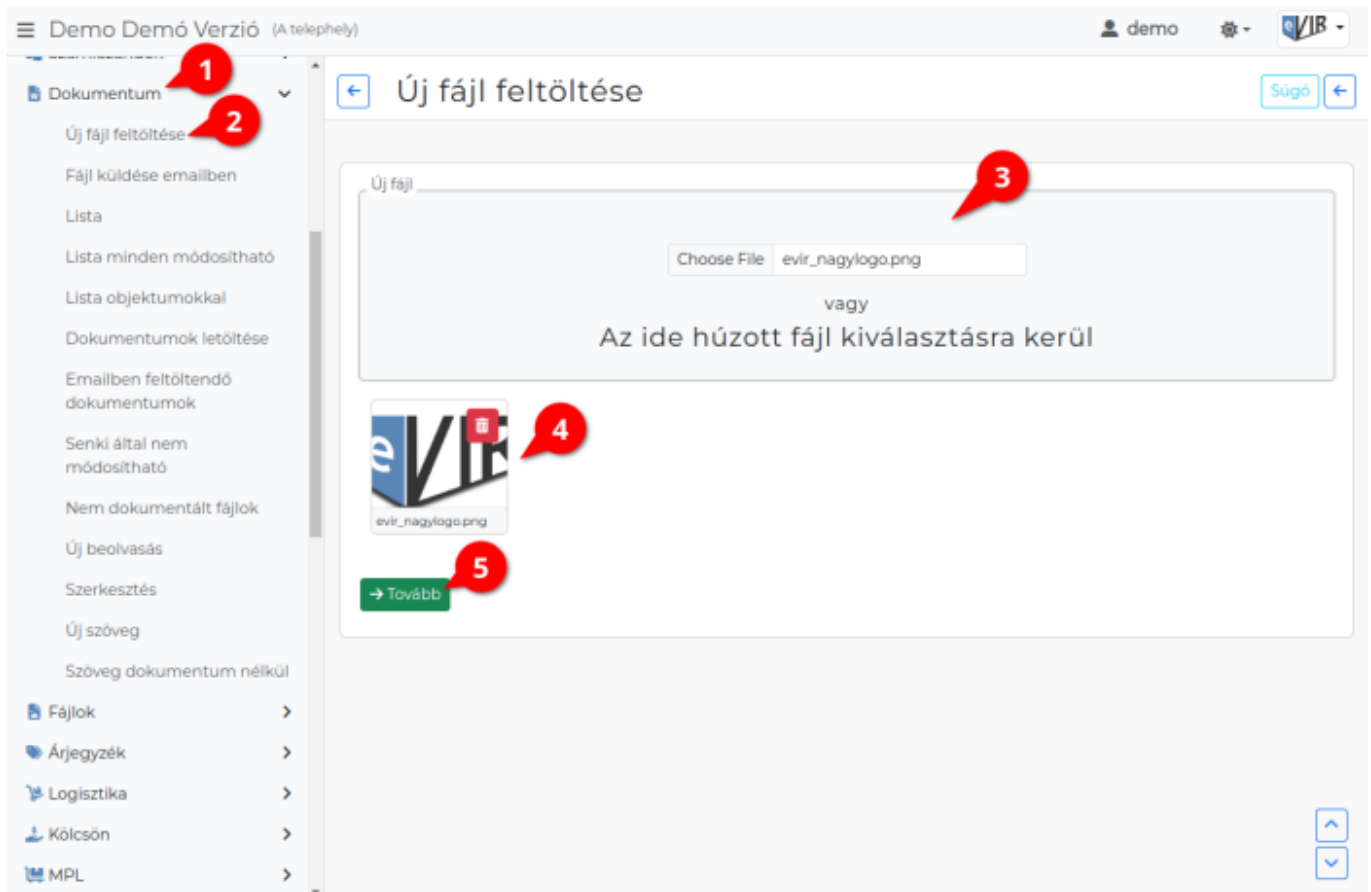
Demo Demó Verzió (A telephely)

demo

1
Dokumentum
2
Új fájl feltöltése
Fájl küldése emailben
Lista
Lista minden módosítható
Lista objektumokkal
Dokumentumok letöltése
Emailben feltöltendő dokumentumok
Senki által nem módosítható
Nem dokumentált fájlok
Új beolvasás
Szerkesztés
Új szöveg
Szöveg dokumentum nélkül
Fájlok
Árjegyzék
Logisztika
Kölcsön
MPL

Új fájl feltöltése

Súgó

Új fájl
3
Choose File evir_nagylogo.png
vagy
Az ide húzott fájl kiválasztásra kerül

4
evir_nagylogo.png
5
Tovább